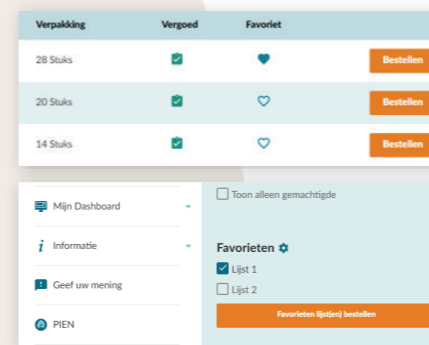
| Verpakking | Vergoed | Favoriet | |
|---|---|---|---|
| 28 Stuks | | | Bestellen |
| 20 Stuks | | | Bestellen |
| 14 Stuks | | | Bestellen |

Mijn Dashboard

Informatie

Geef uw mening

PIEN

Toon alleen gemachtigde

Favorieten

Lijst 1

Lijst 2

Favorieten lijst(en) bestellen